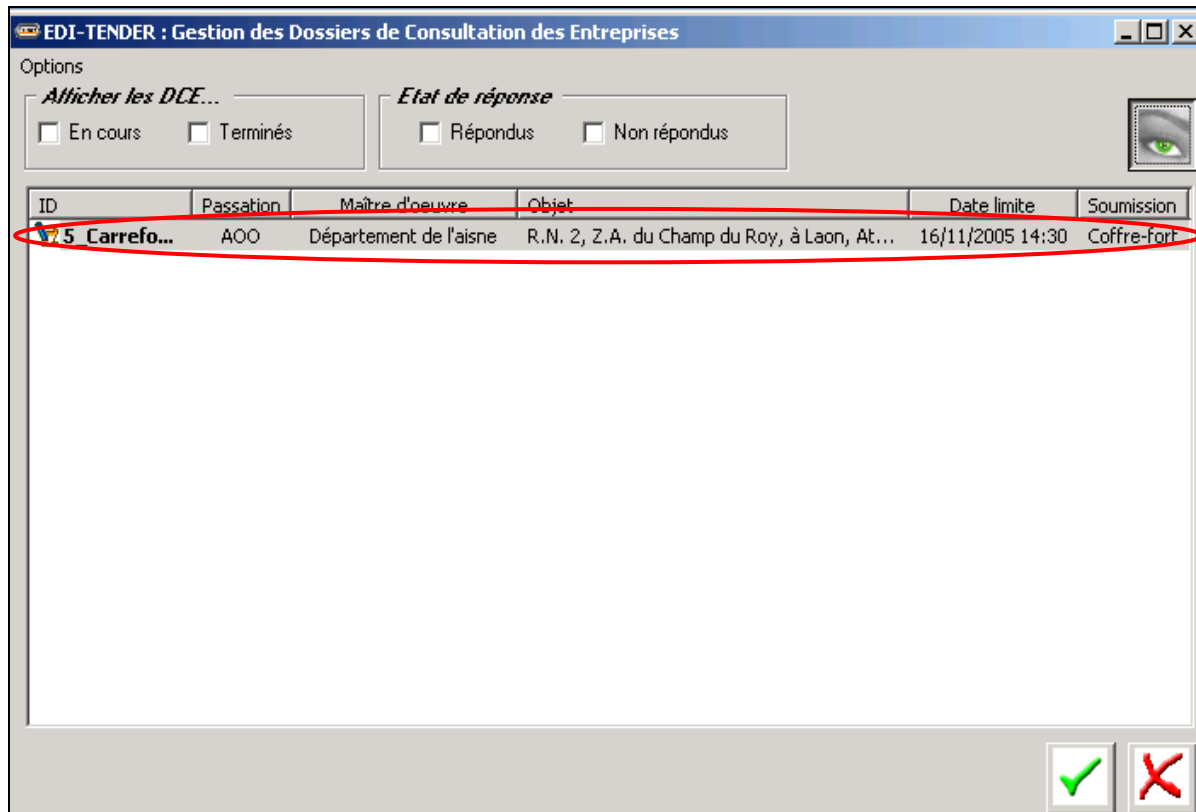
EDI-TENDER : Gestion des Dossiers de Consultation des Entreprises

Options

Afficher les DCE...

En cours

Terminés

Etat de réponse

Répondus

Non répondus

| ID | Passation | Maître d'oeuvre | Objet | Date limite | Soumission |
|---|---|---|---|---|---|
| 5_Carrefo... | AOO | Département de l'aisne | R.N. 2, Z.A. du Champ du Roy, à Laon, At... | 16/11/2005 14:30 | Coffre-fort |